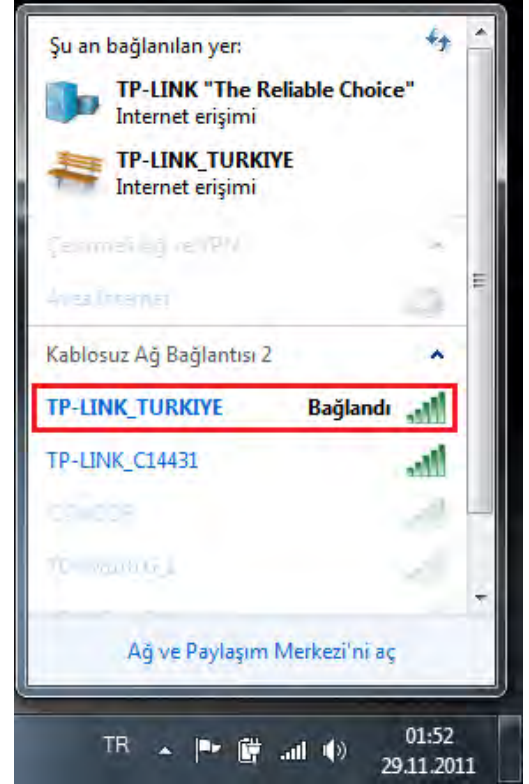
Şu an bağlanılan yer:

TP-LINK "The Reliable Choice"
Internet erişimi

TP-LINK_TURKIYE
Internet erişimi

Çevirmeli Ağ ve VPN

Avea Internet

Kablosuz Ağ Bağlantısı 2

TP-LINK_TURKIYE Bağlandı

TP-LINK_C14431

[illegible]

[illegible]

Ağ ve Paylaşım Merkezi'ni aç

TR

01:52
29.11.2011